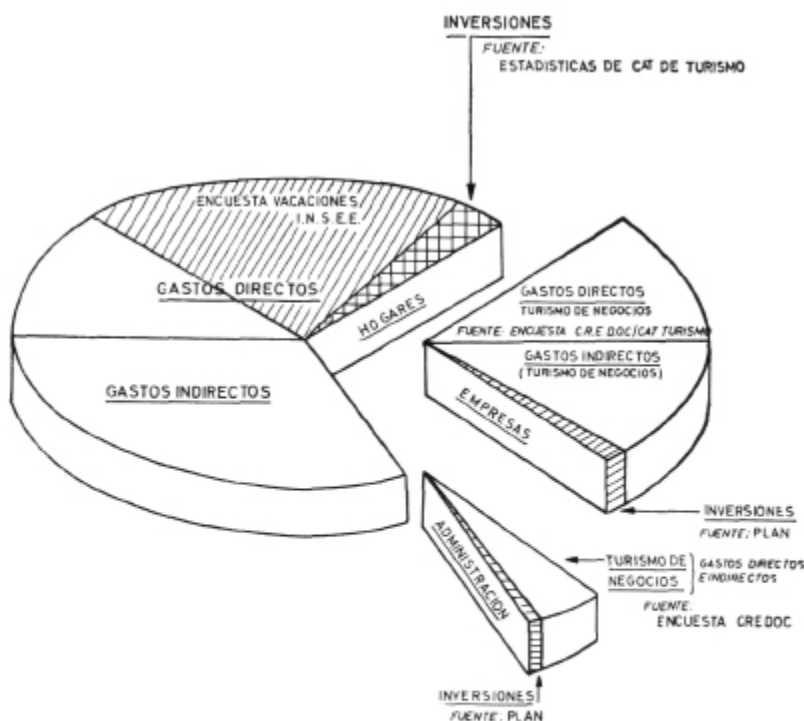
INVERSIONES
FUENTE:
ESTADISTICAS DE CAT DE TURISMO

ENCUESTA VACACIONES/ I.N.S.E.E.

GASTOS DIRECTOS

HOGARES

GASTOS INDIRECTOS

GASTOS DIRECTOS
TURISMO DE NEGOCIOS
FUENTE: ENCUESTA C.R.E.DOC/CAT TURISMO

GASTOS INDIRECTOS
(TURISMO DE NEGOCIOS)

EMPRESAS

INVERSIONES
FUENTE: PLAN

ADMINISTRACIÓN

TURISMO DE NEGOCIOS
GASTOS DIRECTOS E INDIRECTOS
FUENTE.
ENCUESTA CREDOC

INVERSIONES
FUENTE: PLAN